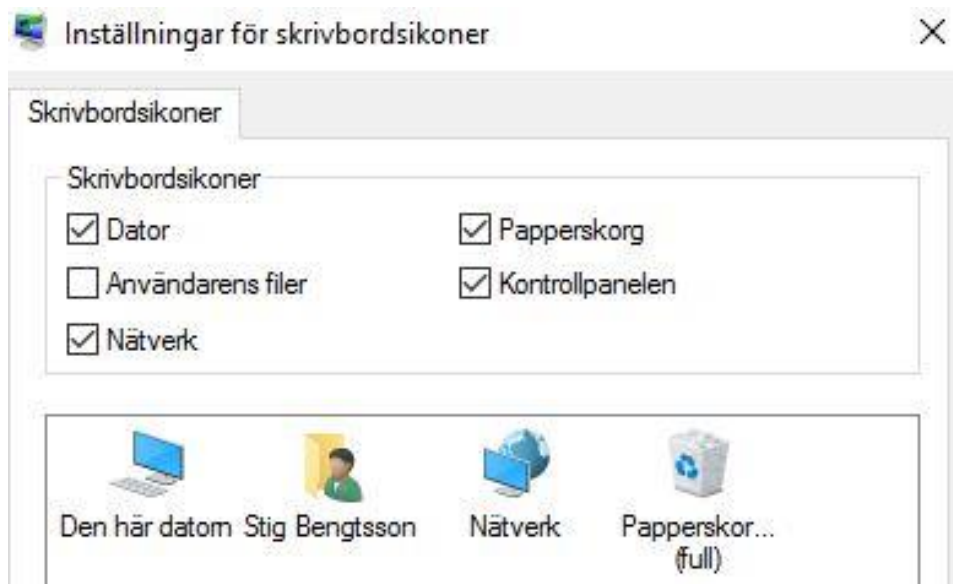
Inställningar för skrivbordsikoner

×

Skrivbordsikoner

Skrivbordsikoner

☑ Dator

☐ Användarens filer

☑ Nätverk

☑ Papperskorg

☑ Kontrollpanelen

Den här datorn

Stig Bengtsson

Nätverk

Papperskor... (full)